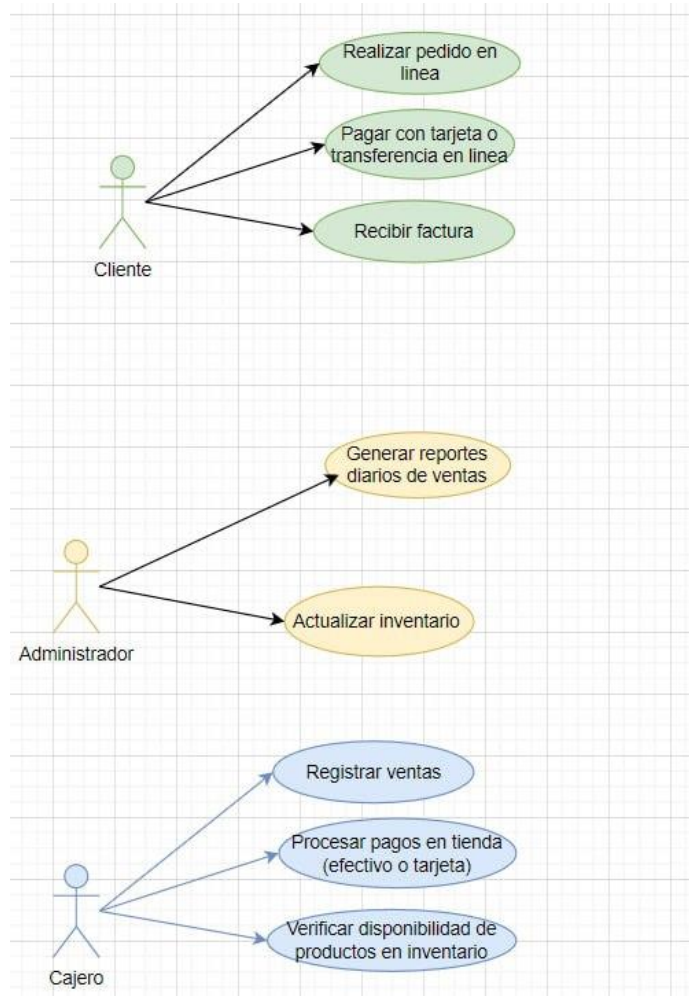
Realizar pedido en linea

Pagar con tarjeta o transferencia en linea

Recibir factura

Cliente

Generar reportes diarios de ventas

Actualizar inventario

Administrador

Registrar ventas

Procesar pagos en tienda (efectivo o tarjeta)

Verificar disponibilidad de productos en inventario

Cajero